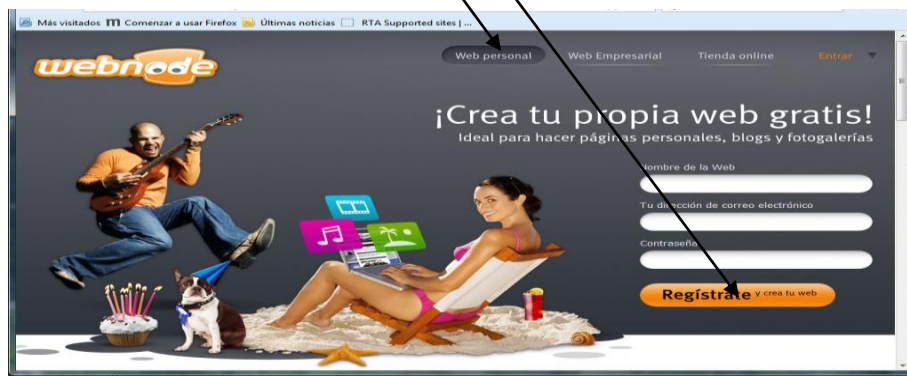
Más visitados Comenzar a usar Firefox Últimas noticias RTA Supported sites | ...

webnode

Web personal Web Empresarial Tienda online Entrar

¡Crea tu propia web gratis!
Ideal para hacer páginas personales, blogs y fotogalerías

Nombre de la Web

Tu dirección de correo electrónico

Contraseña

Regístrate y crea tu web